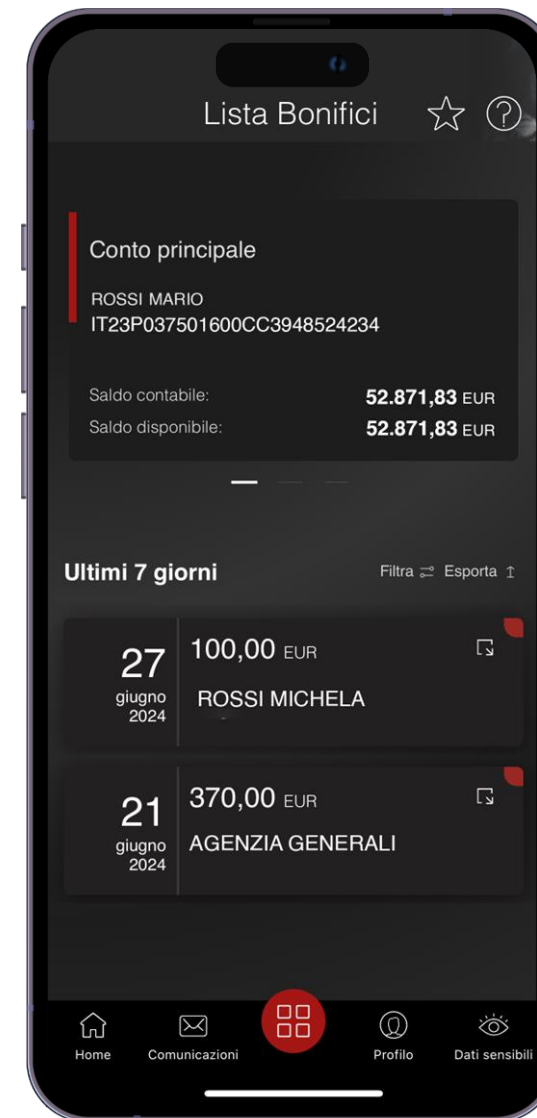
Lista Bonifici

Conto principale

ROSSI MARIO
IT23P037501600CC3948524234

Saldo contabile: 52.871,83 EUR
Saldo disponibile: 52.871,83 EUR

Ultimi 7 giorni

Filtra Esporta

27 giugno 2024
100,00 EUR
ROSSI MICHELA

21 giugno 2024
370,00 EUR
AGENZIA GENERALI

Home
Comunicazioni
Profilo
Dati sensibili